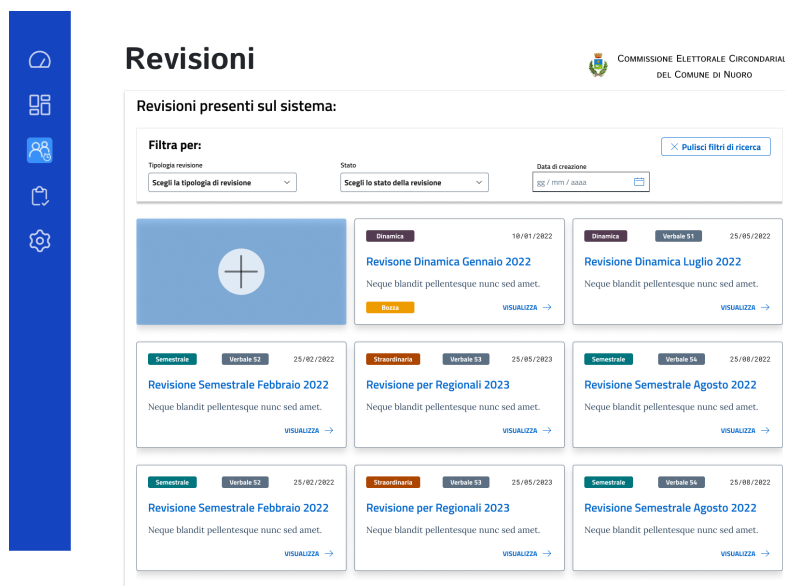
Revisioni

Commissione Elettorale Circondariale del Comune di Nuoro

Revisioni presenti sul sistema:

Filtra per:

Pulisci filtri di ricerca

Tipologia revisione
Scegli la tipologia di revisione

Stato
Scegli lo stato della revisione

Data di creazione
gg / mm / aaaa

Dinamica
10/01/2022
Revisone Dinamica Gennaio 2022
Neque blandit pellentesque nunc sed amet.
Bozza
VISUALIZZA

Dinamica
Verbale 51
25/05/2022
Revisione Dinamica Luglio 2022
Neque blandit pellentesque nunc sed amet.
VISUALIZZA

Semestrale
Verbale 52
25/02/2022
Revisione Semestrale Febbraio 2022
Neque blandit pellentesque nunc sed amet.
VISUALIZZA

Straordinaria
Verbale 53
25/05/2023
Revisione per Regionali 2023
Neque blandit pellentesque nunc sed amet.
VISUALIZZA

Semestrale
Verbale 54
25/08/2022
Revisione Semestrale Agosto 2022
Neque blandit pellentesque nunc sed amet.
VISUALIZZA

Semestrale
Verbale 52
25/02/2022
Revisione Semestrale Febbraio 2022
Neque blandit pellentesque nunc sed amet.
VISUALIZZA

Straordinaria
Verbale 53
25/05/2023
Revisione per Regionali 2023
Neque blandit pellentesque nunc sed amet.
VISUALIZZA

Semestrale
Verbale 54
25/08/2022
Revisione Semestrale Agosto 2022
Neque blandit pellentesque nunc sed amet.
VISUALIZZA